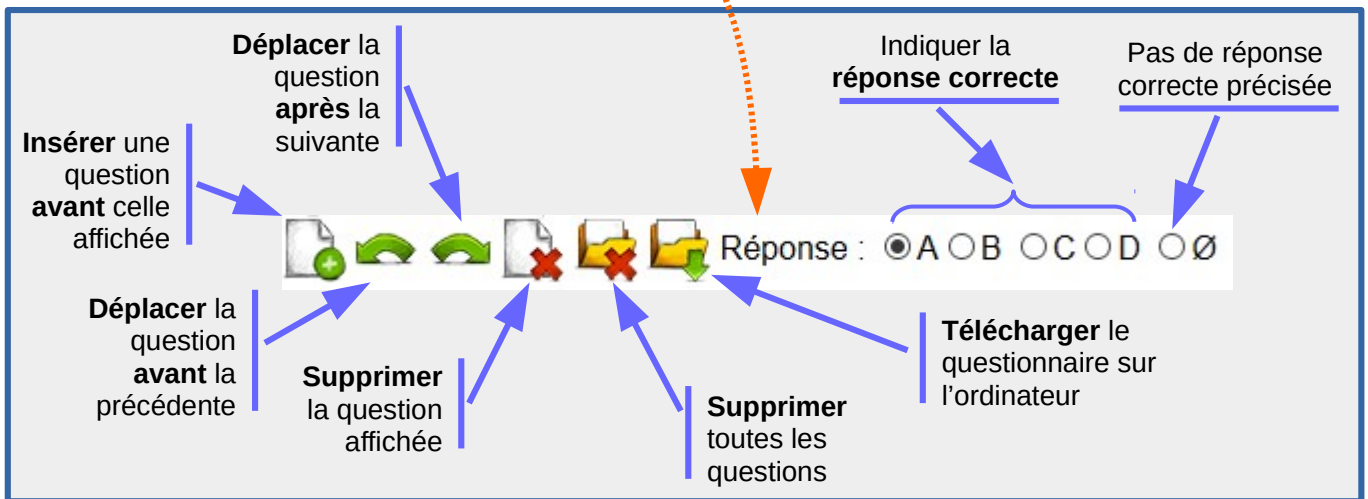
**Déplacer** la question **après** la suivante

Indiquer la **réponse correcte**

Pas de réponse correcte précisée

**Insérer** une question **avant** celle affichée

Réponse : A B C D Ø

**Déplacer** la question **avant** la précédente

**Supprimer** la question affichée

**Supprimer** toutes les questions

**Télécharger** le questionnaire sur l'ordinateur